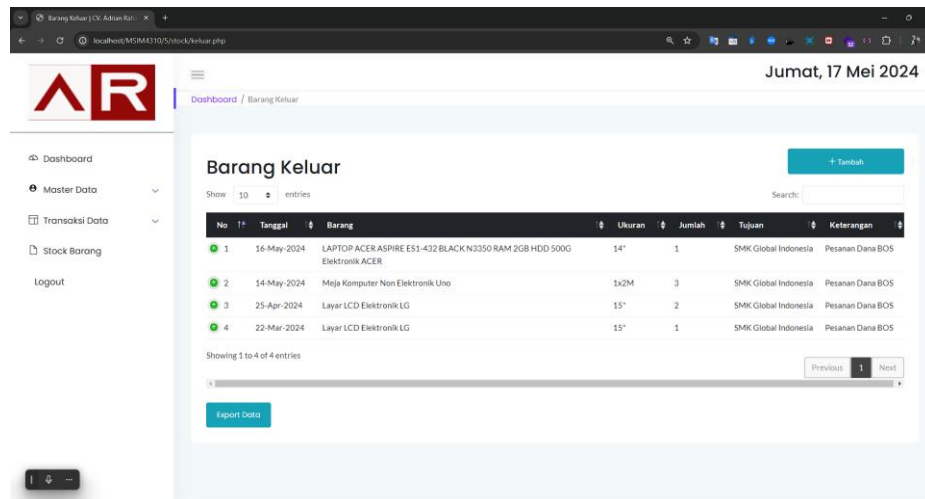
Barang Keluar | CV. Adrian Ran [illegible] ×

localhost/MSIM4310/5/stock/keluar.php

AR

Jumat, 17 Mei 2024

Dashboard / Barang Keluar

Dashboard
Master Data
Transaksi Data
Stock Barang
Logout

Barang Keluar

+ Tambah

Show 10 entries

Search:

| No | Tanggal | Barang | Ukuran | Jumlah | Tujuan | Keterangan |
|---|---|---|---|---|---|---|
| 1 | 16-May-2024 | LAPTOP ACER ASPIRE ES1-432 BLACK N3350 RAM 2GB HDD 500G Elektronik ACER | 14" | 1 | SMK Global Indonesia | Pesanan Dana BOS |
| 2 | 14-May-2024 | Meja Komputer Non Elektronik Uno | 1x2M | 3 | SMK Global Indonesia | Pesanan Dana BOS |
| 3 | 25-Apr-2024 | Layar LCD Elektronik LG | 15" | 2 | SMK Global Indonesia | Pesanan Dana BOS |
| 4 | 22-Mar-2024 | Layar LCD Elektronik LG | 15" | 1 | SMK Global Indonesia | Pesanan Dana BOS |

Showing 1 to 4 of 4 entries

Previous 1 Next

Export Data